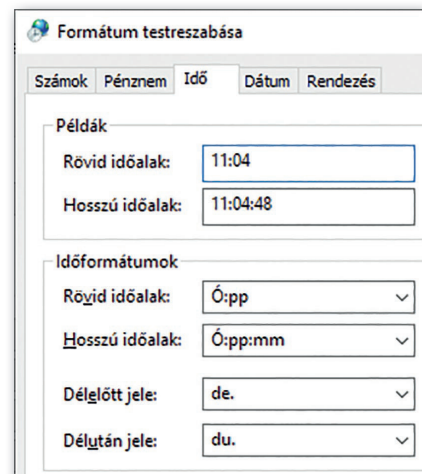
Formátum testreszabása

Számok | Pénznem | Idő | Dátum | Rendezés

Példák

Rövid időalak: 11:04

Hosszú időalak: 11:04:48

Időformátumok

Rövid időalak: Ó:pp

Hosszú időalak: Ó:pp:mm

Délelőtt jele: de.

Délután jele: du.